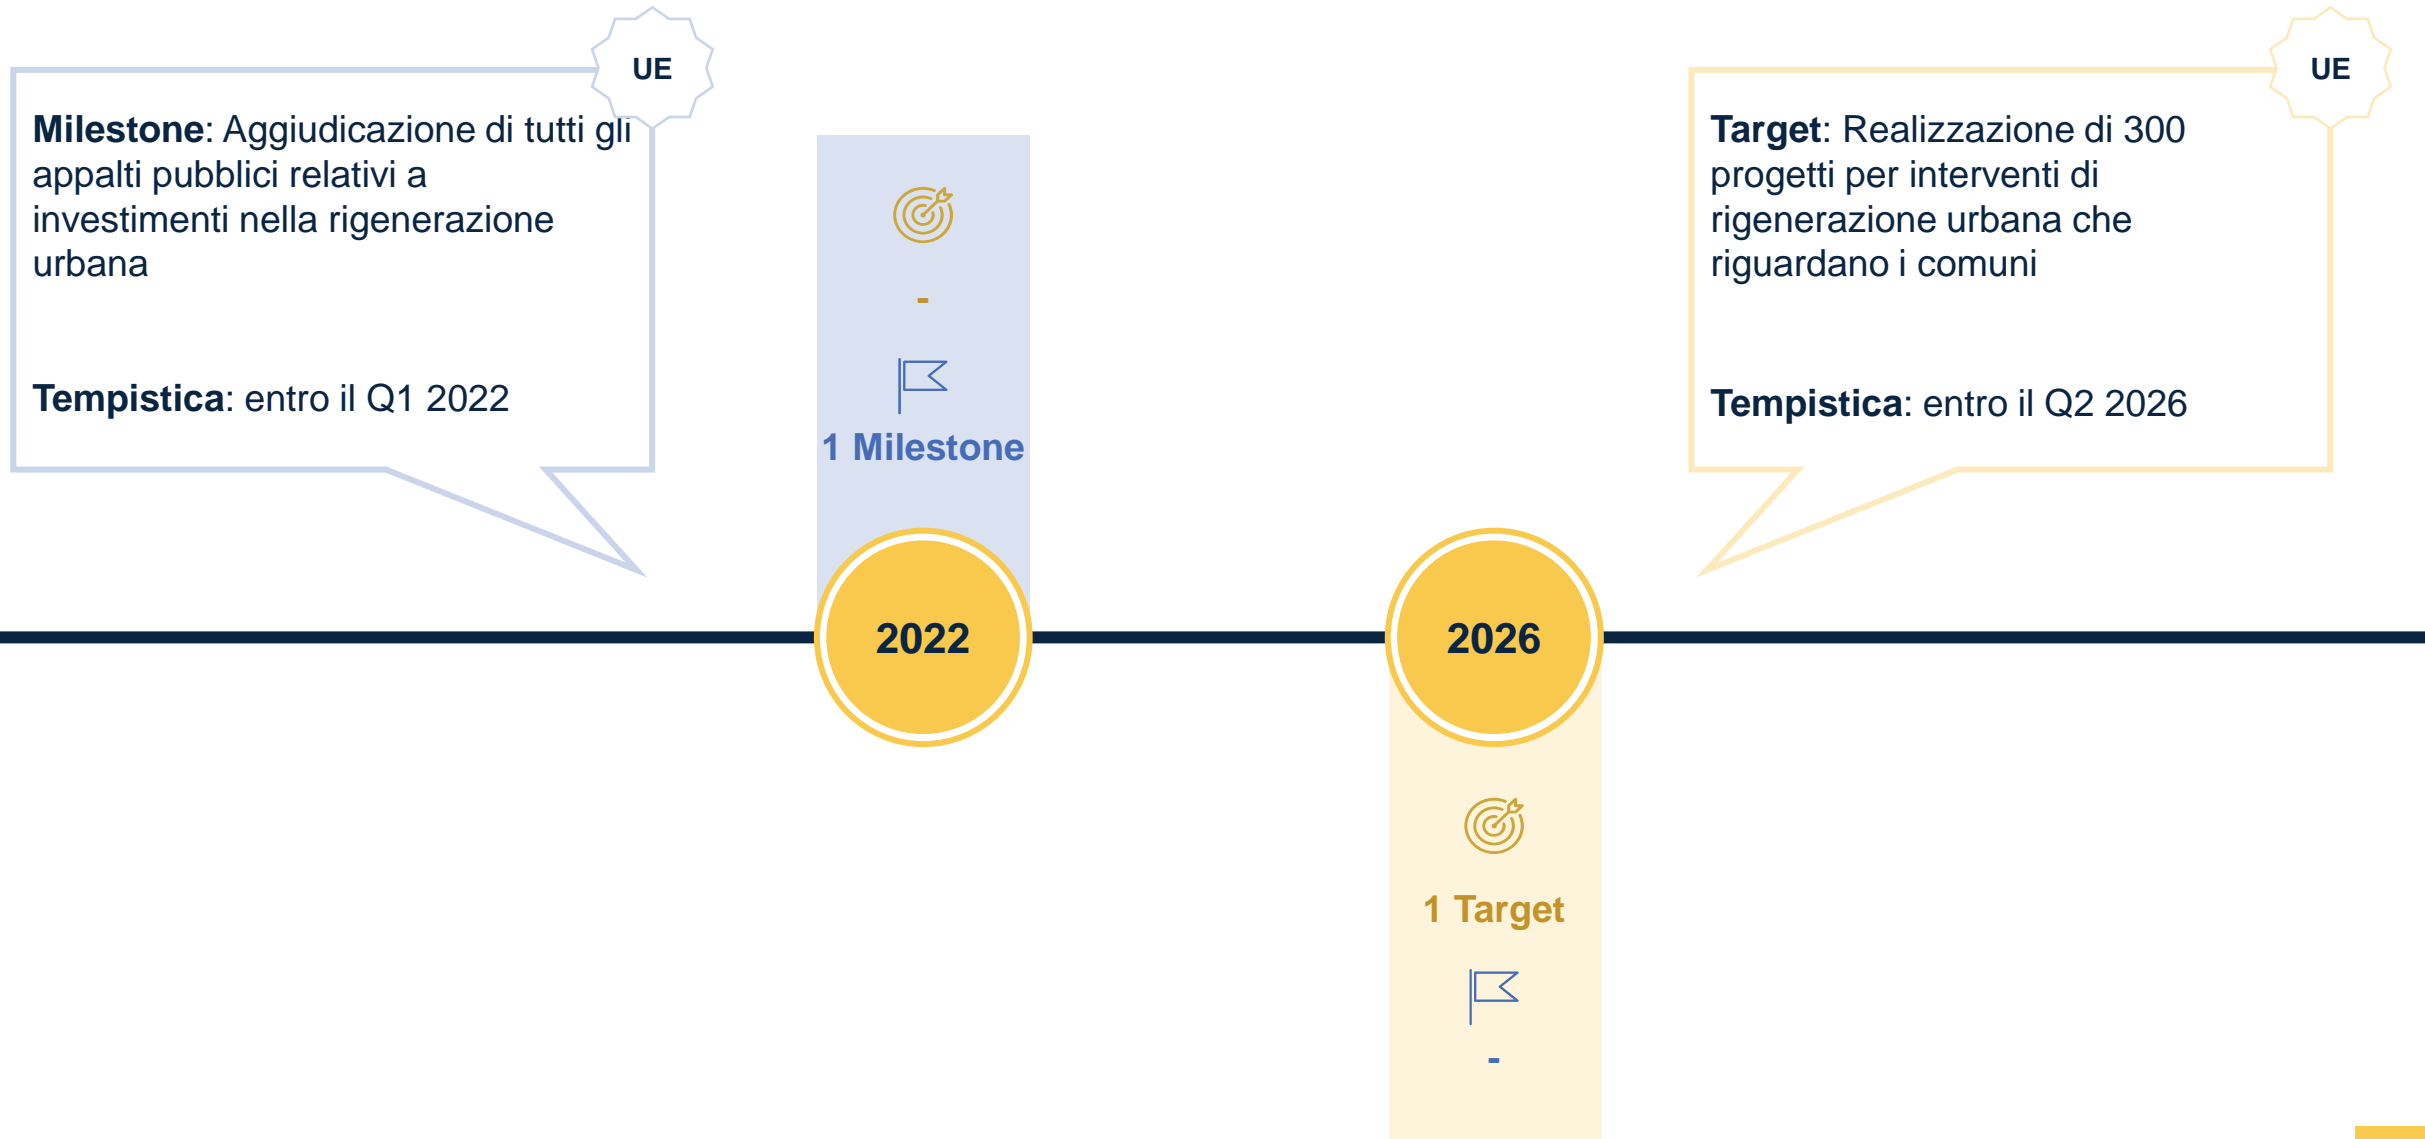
UE

Milestone: Aggiudicazione di tutti gli appalti pubblici relativi a investimenti nella rigenerazione urbana

Tempistica: entro il Q1 2022

-

1 Milestone

2022

UE

Target: Realizzazione di 300 progetti per interventi di rigenerazione urbana che riguardano i comuni

Tempistica: entro il Q2 2026

2026

1 Target

-